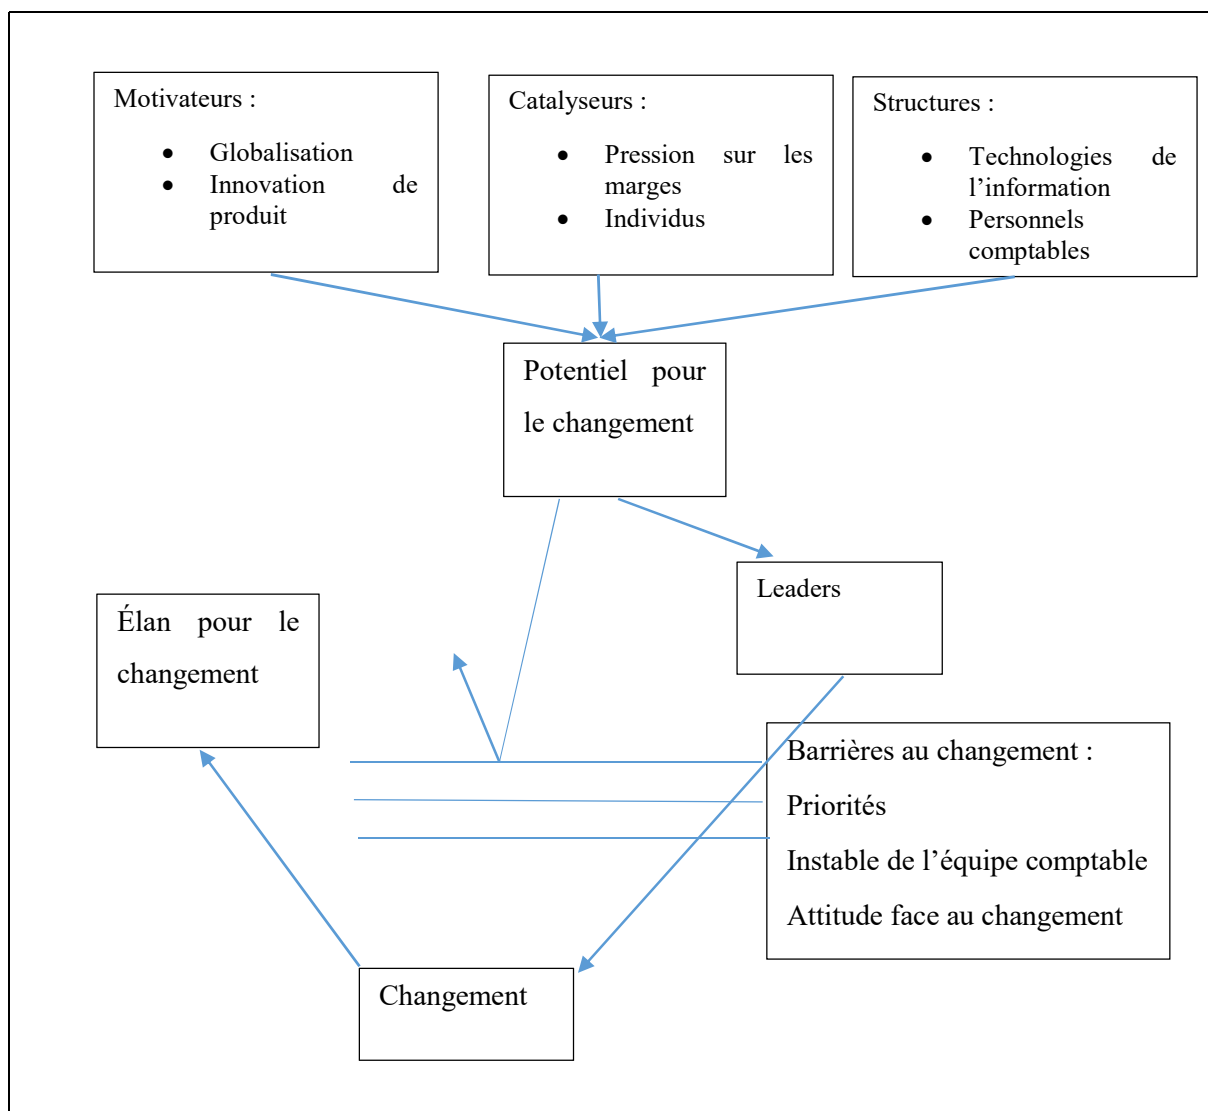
Motivateurs :

- Globalisation
- Innovation de produit

Catalyseurs :

- Pression sur les marges
- Individus

Structures :

- Technologies de l'information
- Personnels comptables

Potentiel pour le changement

Leaders

Élan pour le changement

Barrières au changement :

Priorités

Instable de l'équipe comptable

Attitude face au changement

Changement